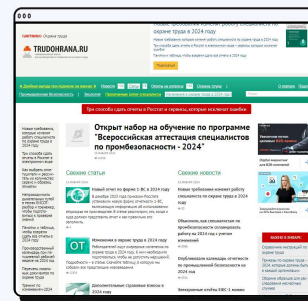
TRUDOHRANA.RU

Открыт набор на обучение по программе "Всероссийская аттестация специалистов по промбезопасности - 2024"

Свежие статьи

Свежие новости

Новые требования изменят работу специалистов по охране труда в 2024 году

Изменения в охране труда в 2024 году

Три способа сдать отчеты в Росстат и сервисы, которые исключат штрафы

OT

Новая форма отчёта в ФСС в 2024 году

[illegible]